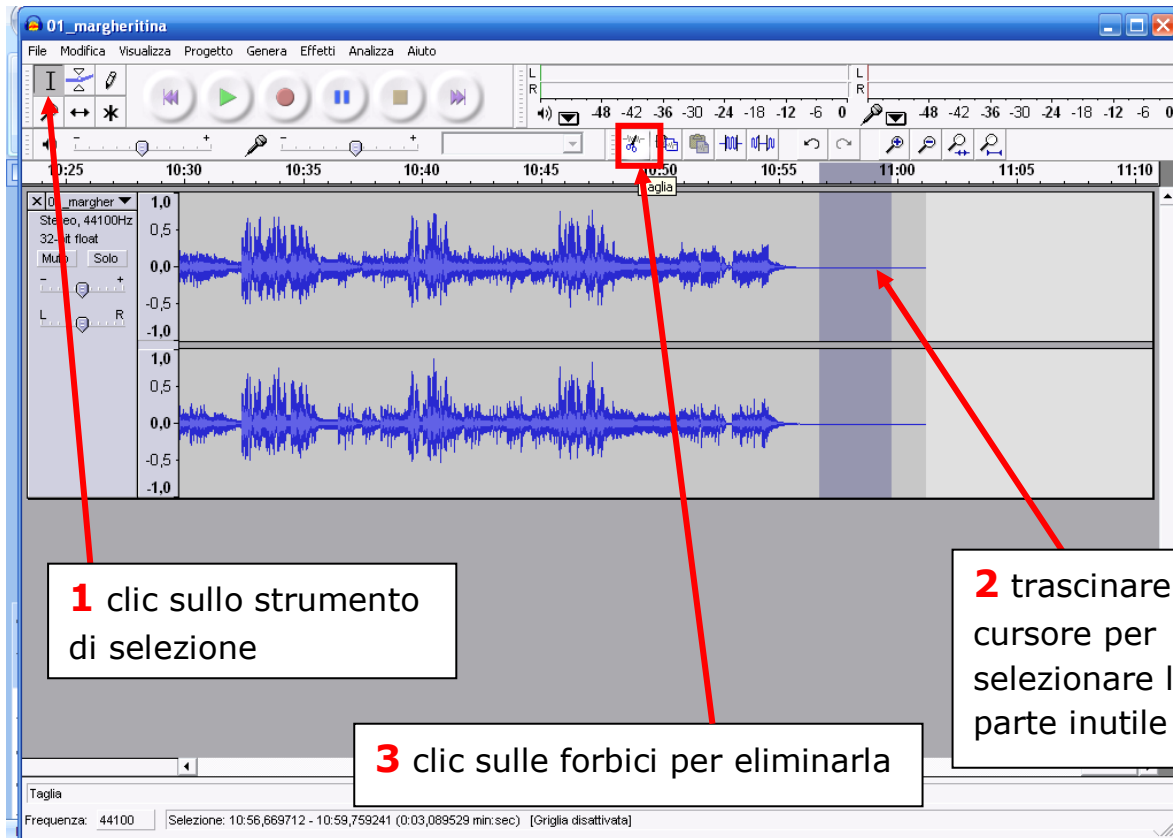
01_margheritina

File Modifica Visualizza Progetto Genera Effetti Analizza Aiuto

L R -48 -42 -36 -30 -24 -18 -12 -6 0 L R -48 -42 -36 -30 -24 -18 -12 -6 0

10:25 10:30 10:35 10:40 10:45 10:50 10:55 11:00 11:05 11:10

Taglia

01_margher
Stereo, 44100Hz
32-bit float
Muto Solo
L R

1,0
0,5
0,0
-0,5
-1,0
1,0
0,5
0,0
-0,5
-1,0

**1** clic sullo strumento di selezione

**2** trascinare cursore per selezionare l parte inutile

**3** clic sulle forbici per eliminarla

Taglia

Frequenza: 44100 Selezione: 10:56,669712 - 10:59,759241 (0:03,089529 min:sec) [Griglia disattivata]